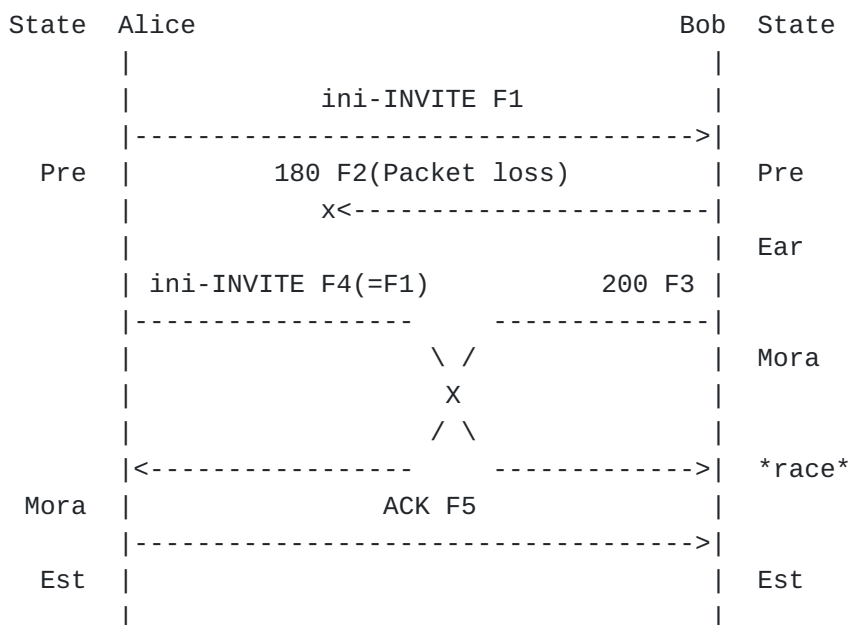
State Alice                                  Bob  State
        |                                      |
        |           ini-INVITE F1              |
        |------------------------------------->|
  Pre   |        180 F2(Packet loss)           |  Pre
        |           x<-------------------------|
        |                                      |  Ear
        | ini-INVITE F4(=F1)           200 F3  |
        |------------------     ---------------|
        |                  \ /                 |  Mora
        |                   X                  |
        |                  / \                 |
        |<-----------------     -------------->|  *race*
 Mora   |               ACK F5                 |
        |------------------------------------->|
  Est   |                                      |  Est
        |                                      |